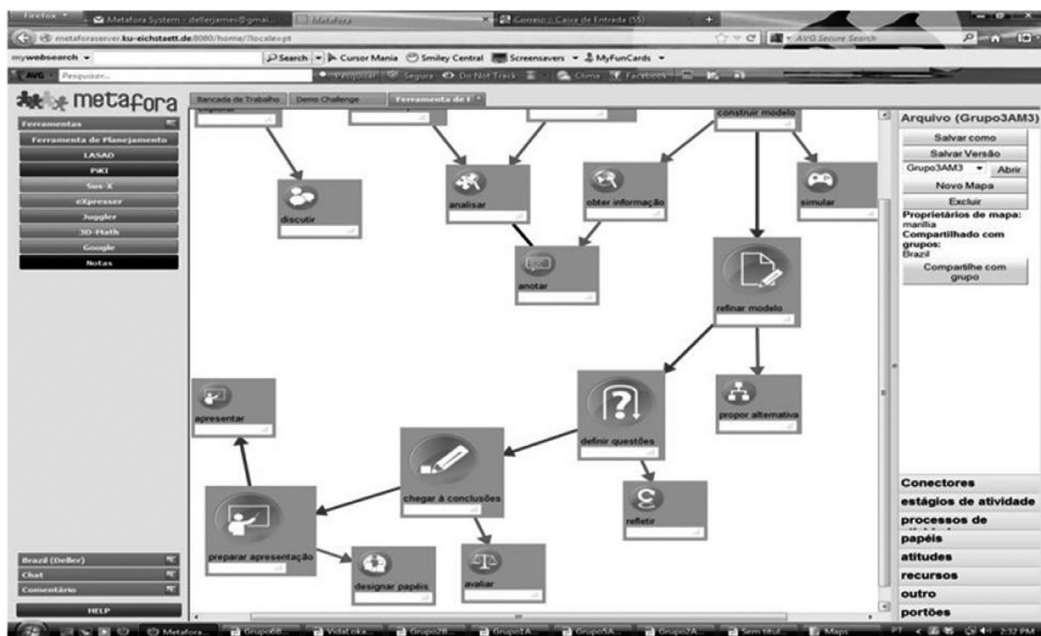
Firefox
Metafora System :: stellerjames@gmai...
Metafora
Correio :: Caixa de Entrada (55)
metaforaserver.ku-eichstaett.de:8080/home/?locale=pt
AVG Secure Search
mywebsearch
Search
Cursor Mania
Smiley Central
Screensavers
MyFunCards
AVG
Pesquisar...
Pesquisar
Segura
Do Not Track
Clima
Facebook

metafora
Ferramentas
Ferramenta de Planejamento
LASAD
PiKI
Sus-X
eXpresser
Juggler
3D-Math
Google
Notas

Bancada de Trabalho
Demo Challenge
Ferramenta de P

construir modelo
discutir
analisar
obter informação
simular
anotar
refinar modelo
apresentar
propor alternativa
definir questões
chegar à conclusões
refletir
preparar apresentação
designar papéis
avaliar

Arquivo (Grupo3AM3)
Salvar como
Salvar Versão
Grupo3AM3
Abrir
Novo Mapa
Excluir
Proprietários de mapa:
marília
Compartilhado com grupos:
Brazil
Compartilhe com grupo

Conectores
estágios de atividade
processos de
papéis
atitudes
recursos
outro
portões

Brazil (Deller)
Chat
Comentário
HELP

Metafora...
Grupo6B...
VidaLoka...
Grupo2B...
Grupo1A...
Grupo5A...
Grupo2A...
Sem título
Map...
2:32 PM